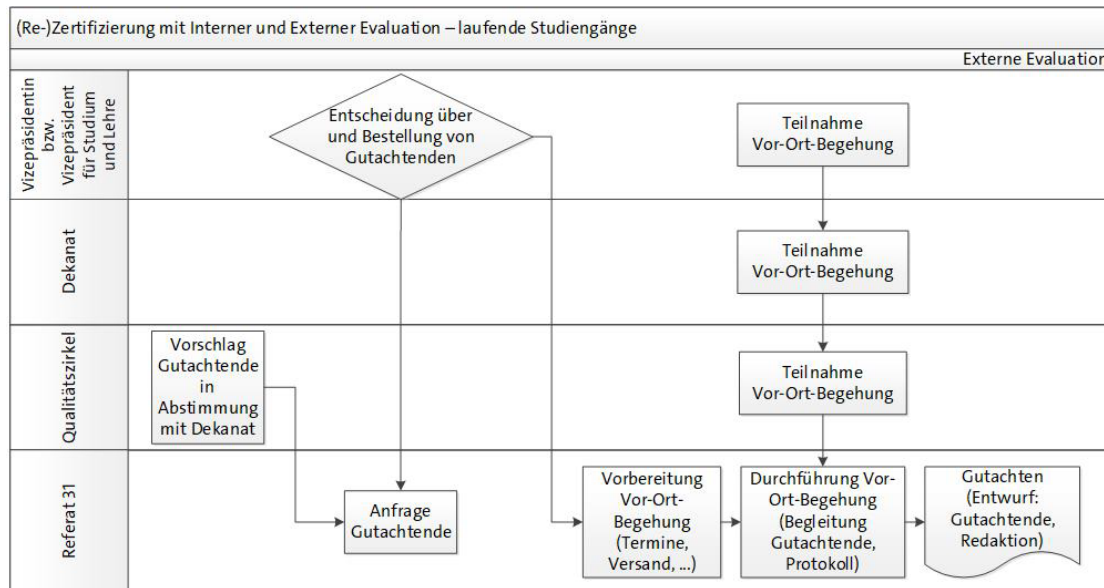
(Re-)Zertifizierung mit Interner und Externer Evaluation – laufende Studiengänge

Externe Evaluation

Vizepräsidentin bzw. Vizepräsident für Studium und Lehre

Entscheidung über und Bestellung von Gutachtenden

Teilnahme Vor-Ort-Begehung

Dekanat

Teilnahme Vor-Ort-Begehung

Qualitätszirkel

Vorschlag Gutachtende in Abstimmung mit Dekanat

Teilnahme Vor-Ort-Begehung

Referat 31

Anfrage Gutachtende

Vorbereitung Vor-Ort-Begehung (Termine, Versand, ...)

Durchführung Vor-Ort-Begehung (Begleitung Gutachtende, Protokoll)

Gutachten (Entwurf: Gutachtende, Redaktion)